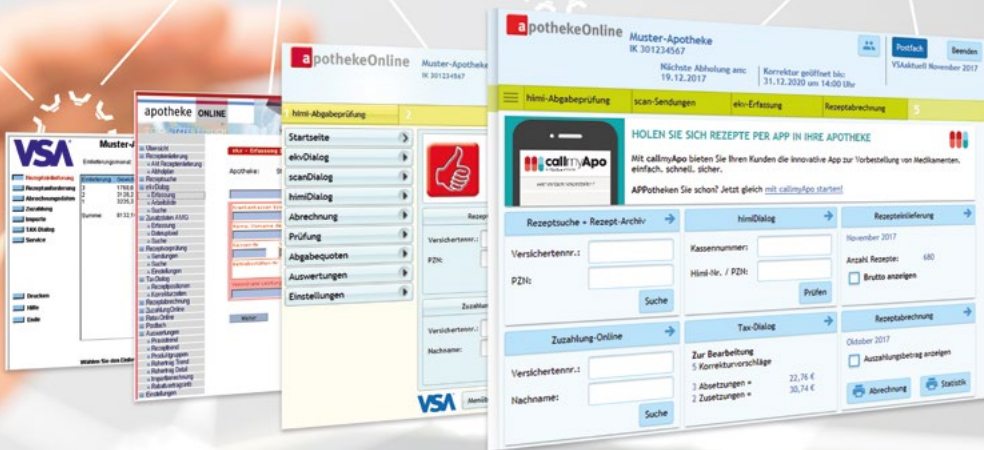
VSA

Muster-A

Rezeptlieferung
Rezeptanforderung
Abrechnungsdaten
Zuzahlung
Importe
TAX-Dialog
Service

Drucken
Hilfe
Ende

Summe

Wählen Sie den Online

apotheke ONLINE

Übersicht
Rezeptlieferung
Rezeptsuche
ekvDialog
Zuzahlung
Rezeptprüfung
Tax-Dialog
Rezeptabrechnung
ZuzahlungOnline
Postfach
Auswertungen
Einstellungen

Apotheke:

Weiter

apothekeOnline
Muster-Apotheke
IK 301234567

himi-Abgabeprüfung 2

Startseite
ekvDialog
scanDialog
himiDialog
Abrechnung
Prüfung
Abgabequoten
Auswertungen
Einstellungen

Rezept
Versichertennr.:
PZN:
Zuzahlung
Versichertennr.:
Nachname:

VSA

apothekeOnline
Muster-Apotheke
IK 301234567
Nächste Abholung am: 19.12.2017
Korrektur geöffnet bis: 31.12.2020 um 14:00 Uhr
Postfach
Beenden
VSAaktuell November 2017

himi-Abgabeprüfung
scan-Sendungen
ekv-Erfassung
Rezeptabrechnung
5

callmyApo

HOLEN SIE SICH REZEPTE PER APP IN IHRE APOTHEKE

Mit callmyApo bieten Sie Ihren Kunden die innovative App zur Vorbestellung von Medikamenten. einfach. schnell. sicher.

APPotheken Sie schon? Jetzt gleich mit callmyApo starten!

Rezeptsuche + Rezept-Archiv
Versichertennr.:
PZN:
Suche

himiDialog
Kassennummer:
Himi-Nr. / PZN:
Prüfen

Rezeptlieferung
November 2017
Anzahl Rezepte: 680
Brutto anzeigen

Zuzahlung-Online
Versichertennr.:
Nachname:
Suche

Tax-Dialog
Zur Bearbeitung
5 Korrekturvorschläge
3 Absetzungen = 22,76 €
2 Zusetzungen = 30,74 €

Rezeptabrechnung
Oktober 2017
Auszahlungsbetrag anzeigen
Abrechnung
Statistik